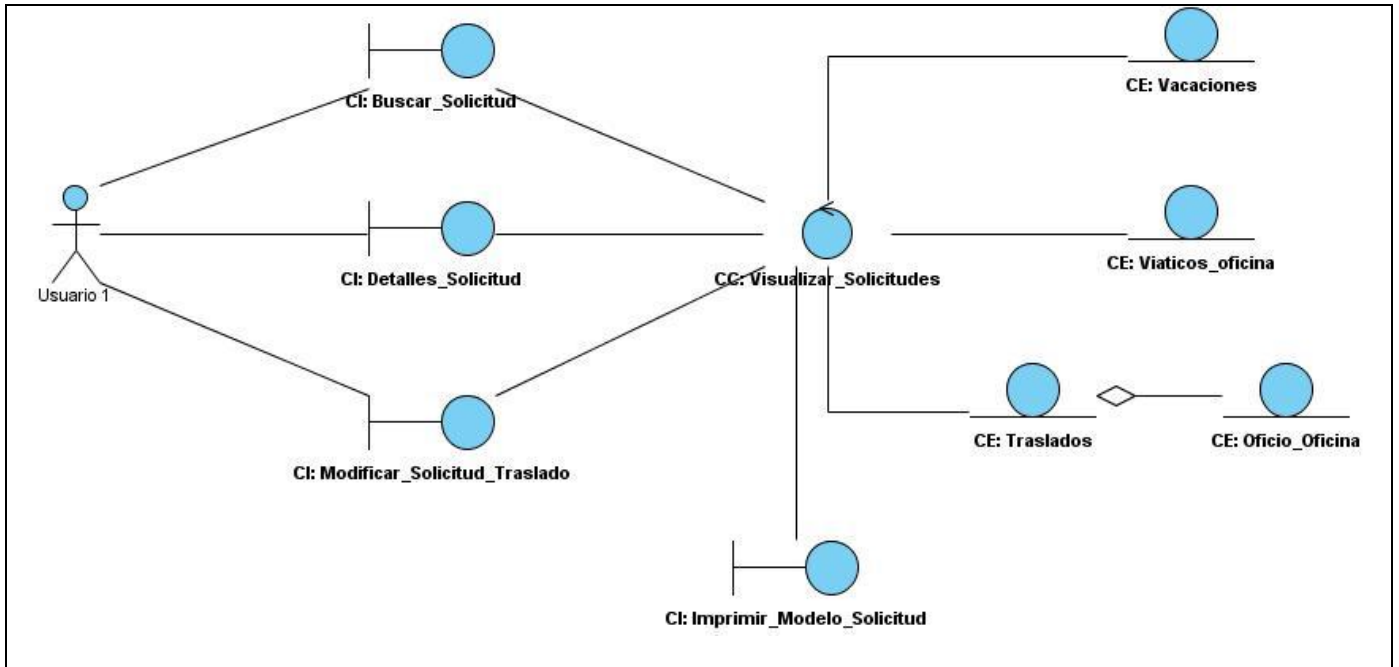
CI: Buscar_Solicitud

CE: Vacaciones

Usuario 1

CI: Detalles_Solicitud

CC: Visualizar_Solicitudes

CE: Viaticos_oficina

CE: Traslados

CE: Oficio_Oficina

CI: Modificar_Solicitud_Traslado

CI: Imprimir_Modelo_Solicitud